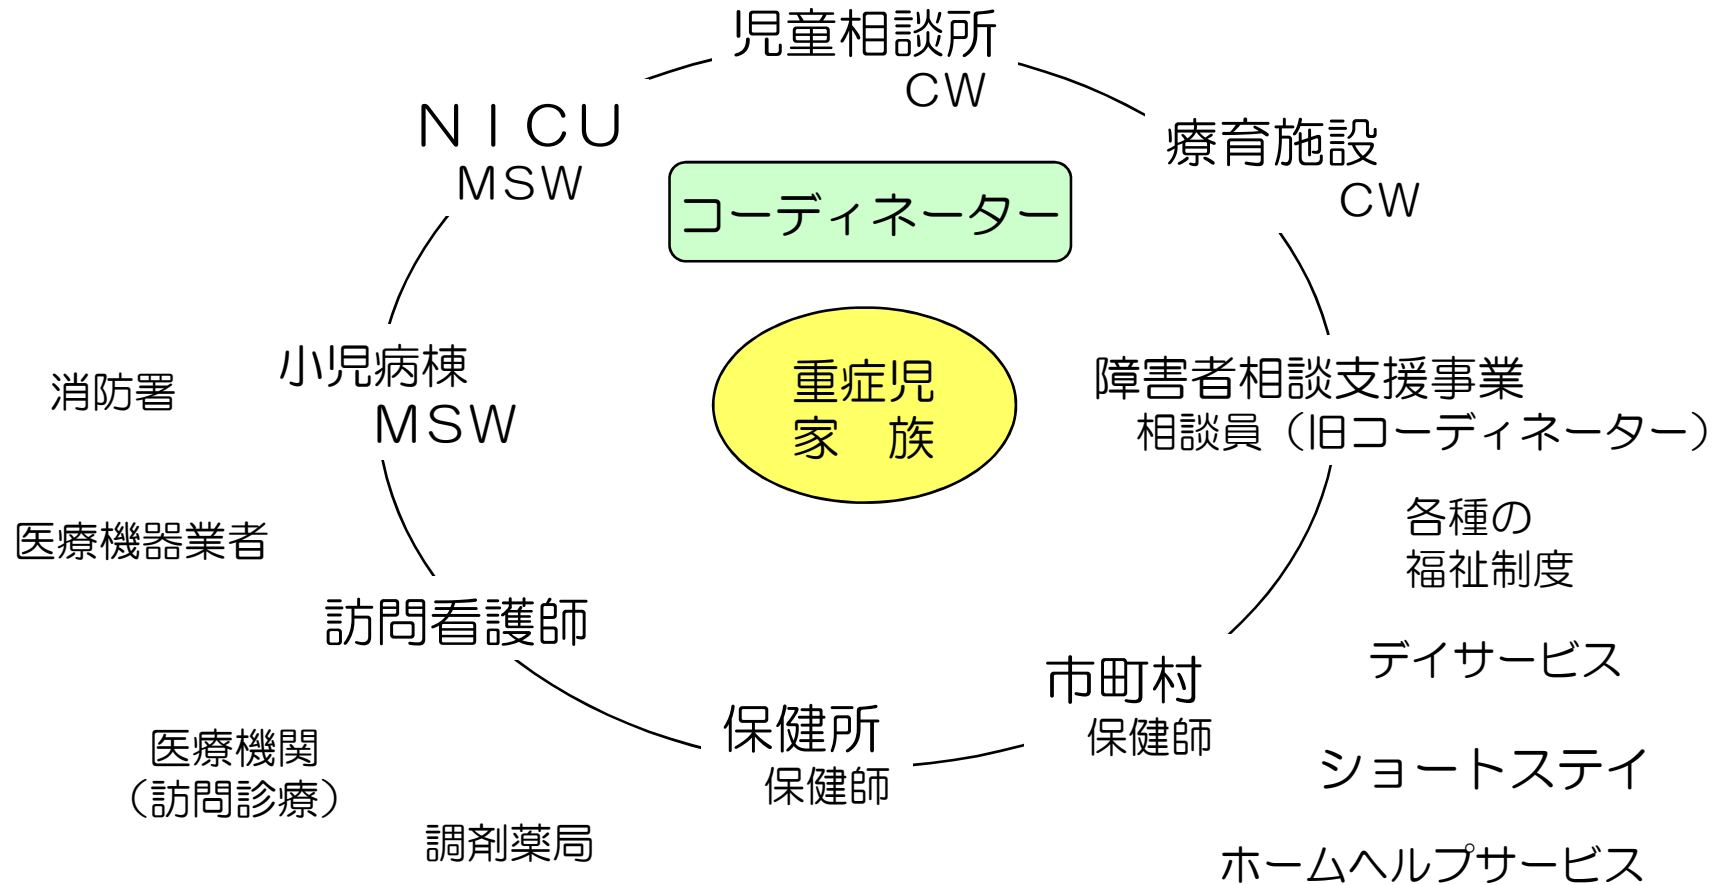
児童相談所
CW

NICU
MSW

コーディネーター

療育施設
CW

消防署

小児病棟
MSW

重症児
家　族

障害者相談支援事業
相談員（旧コーディネーター）

各種の
福祉制度

医療機器業者

訪問看護師

デイサービス

市町村
保健師

保健所
保健師

医療機関
（訪問診療）

ショートステイ

調剤薬局

ホームヘルプサービス